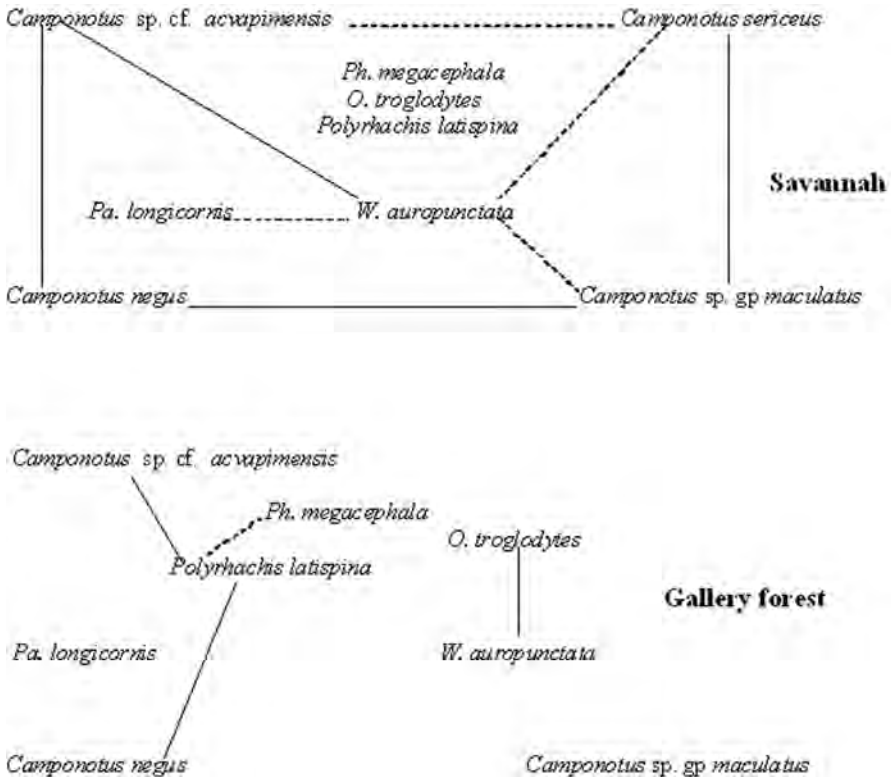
Camponotus sp. cf. acvapimensis

Camponotus sericeus

Ph. megacephala
O. troglodytes
Polyrhachis latispina

Savannah

Pa. longicornis

W. auropunctata

Camponotus negus

Camponotus sp. gp maculatus

Camponotus sp. cf. acvapimensis

Ph. megacephala

Polyrhachis latispina

O. troglodytes

Gallery forest

Pa. longicornis

W. auropunctata

Camponotus negus

Camponotus sp. gp maculatus